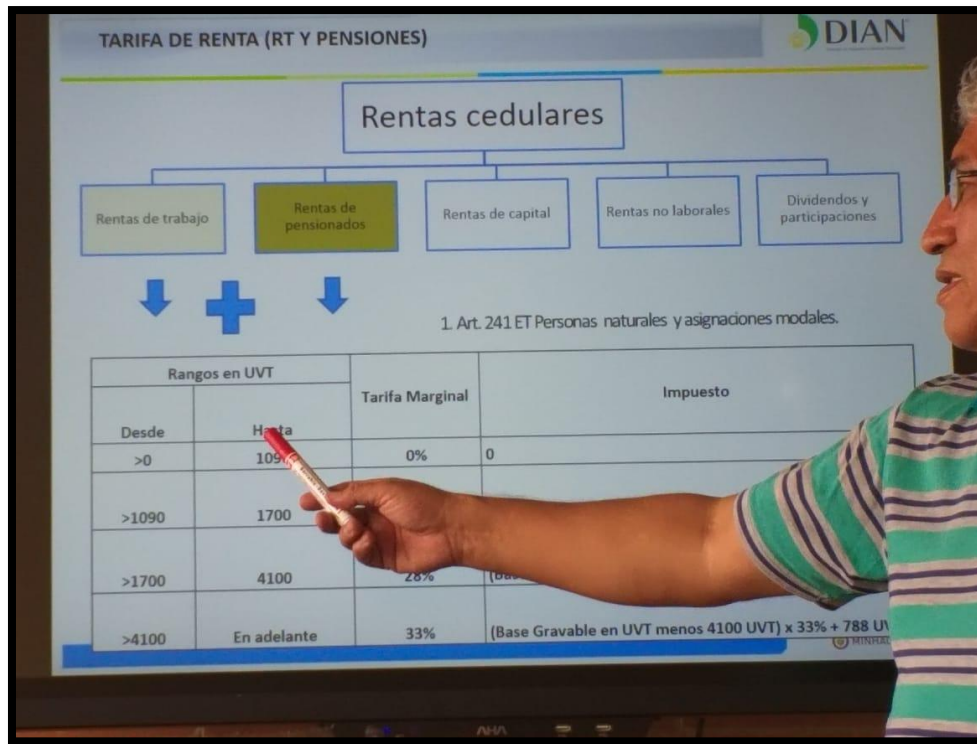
TARIFA DE RENTA (RT Y PENSIONES)

DIAN

Rentas cedulares

Rentas de trabajo

Rentas de pensionados

Rentas de capital

Rentas no laborales

Dividendos y participaciones

1. Art. 241 ET Personas naturales y asignaciones modales.

| Rangos en UVT | | Tarifa Marginal | Impuesto |
|---|---|---|---|
| Desde | Hasta | | |
| >0 | 109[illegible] | 0% | 0 |
| >1090 | 1700 | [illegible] | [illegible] |
| >1700 | 4100 | 28% | (Ba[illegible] |
| >4100 | En adelante | 33% | (Base Gravable en UVT menos 4100 UVT) x 33% + 788 U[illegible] |

MINHA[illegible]